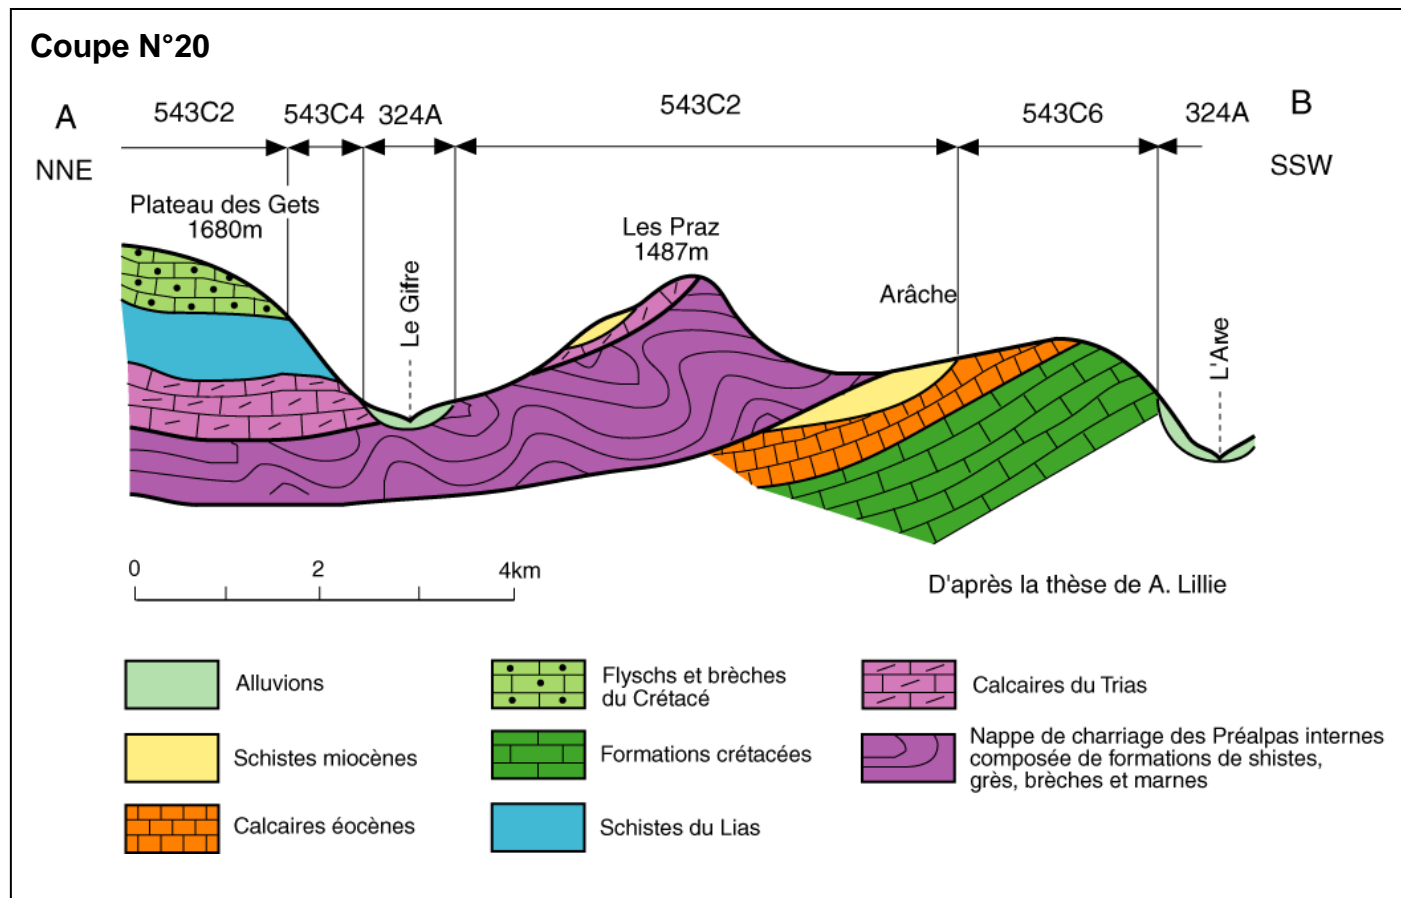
Coupe N°20

A
NNE

543C2 543C4 324A 543C2 543C6 324A

B
SSW

Plateau des Gets
1680m

Le Gifre

Les Praz
1487m

Arâche

L'Arve

0 2 4km

D'après la thèse de A. Lillie

Alluvions

Schistes miocènes

Calcaires éocènes

Flyschs et brèches du Crétacé

Formations crétacées

Schistes du Lias

Calcaires du Trias

Nappe de charriage des Préalpas internes composée de formations de shistes, grès, brèches et marnes